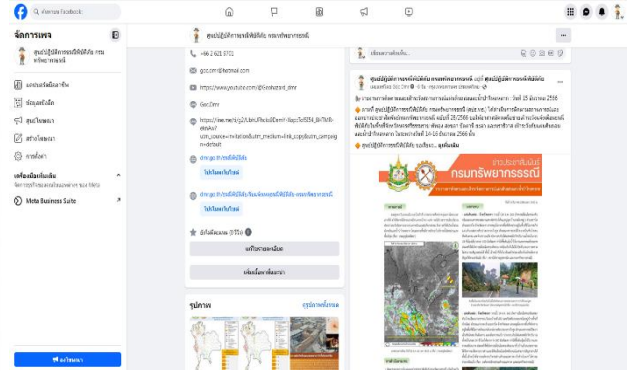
ค้นหาบน Facebook

จัดการเพจ

ศูนย์ปฏิบัติการธรณีพิบัติภัย กรมทรัพยากรธรณี

แดชบอร์ดมืออาชีพ

ข้อมูลเชิงลึก

ศูนย์โฆษณา

สร้างโฆษณา

การตั้งค่า

เครื่องมือเพิ่มเติม

Meta Business Suite

โฆษณา

ศูนย์ปฏิบัติการธรณีพิบัติภัย กรมทรัพยากรธรณี

+66 2 621 9701

gcc.dmr@hotmail.com

https://www.youtube.com/@Geohazard_dmr

Geo.Dmr

แก้ไขรายละเอียด

เพิ่มเนื้อหาเพิ่มเติม

รูปภาพ

ดูรูปภาพทั้งหมด

เขียนอะไรสักหน่อย...

ศูนย์ปฏิบัติการธรณีพิบัติภัย กรมทรัพยากรธรณี

ข่าวประชาสัมพันธ์

กรมทรัพยากรธรณี